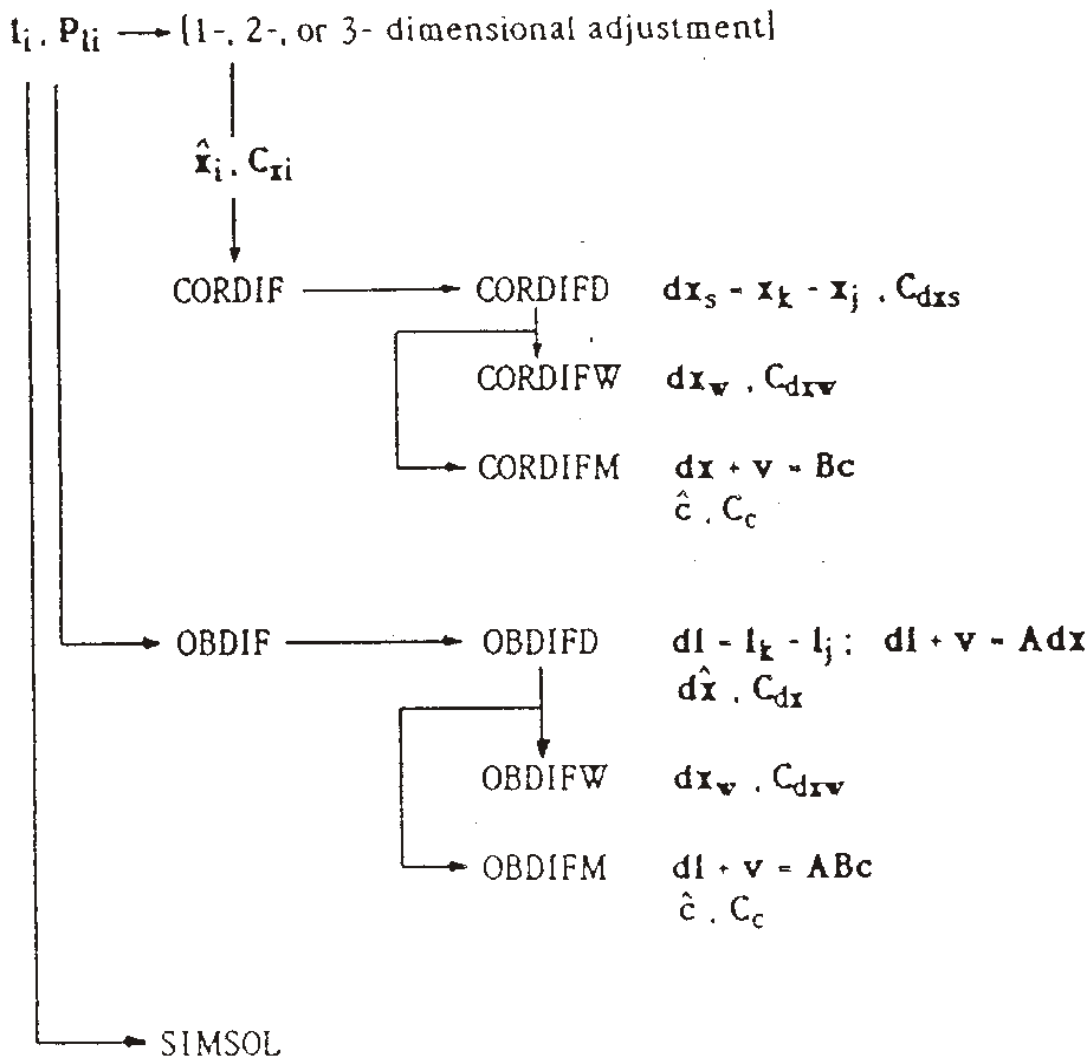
$\mathbf{l}_i , \mathbf{P}_{li}$ → [1-, 2-, or 3- dimensional adjustment]

$\hat{\mathbf{x}}_i , \mathbf{C}_{xi}$

CORDIF → CORDIFD $\mathbf{dx}_s - \mathbf{x}_k - \mathbf{x}_j , \mathbf{C}_{dxs}$

CORDIFW $\mathbf{dx}_w , \mathbf{C}_{dxw}$

CORDIFM $\mathbf{dx} + \mathbf{v} - \mathbf{Bc}$
$\hat{\mathbf{c}} , \mathbf{C}_c$

OBDIF → OBDIFD $\mathbf{dl} - \mathbf{l}_k - \mathbf{l}_j ; \mathbf{dl} + \mathbf{v} - \mathbf{Adx}$
$\hat{\mathbf{dx}} , \mathbf{C}_{dx}$

OBDIFW $\mathbf{dx}_w , \mathbf{C}_{dxw}$

OBDIFM $\mathbf{dl} + \mathbf{v} = \mathbf{ABc}$
$\hat{\mathbf{c}} , \mathbf{C}_c$

SIMSOL